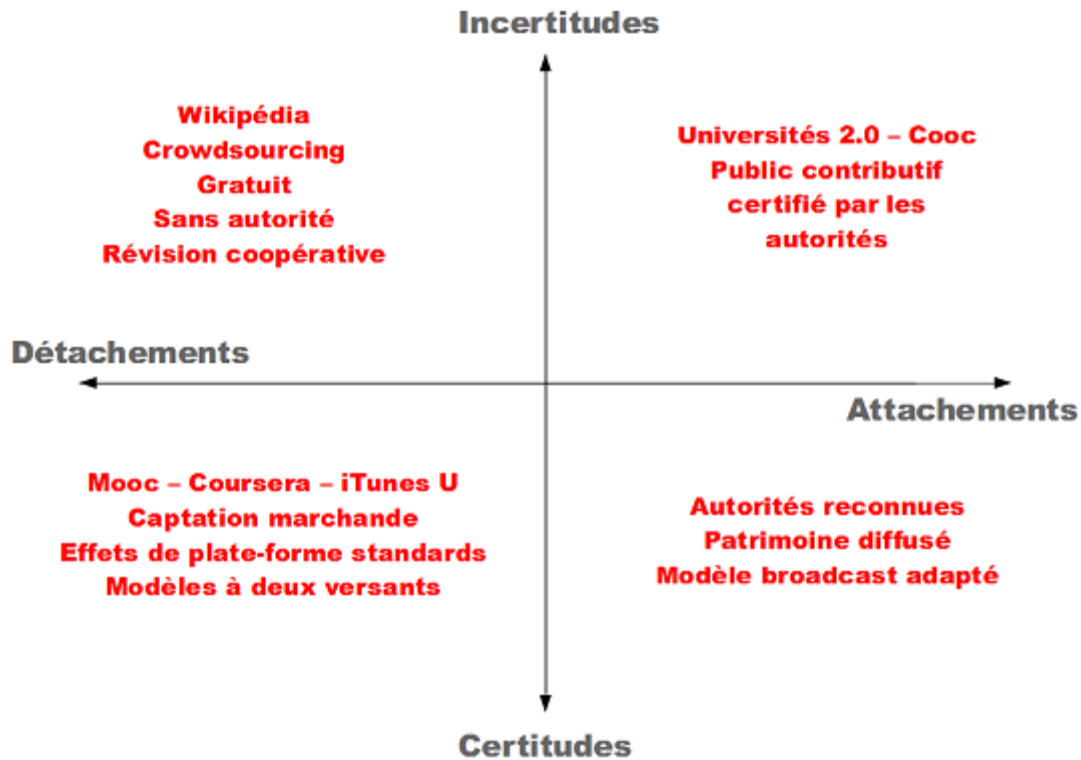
Incertitudes

Wikipédia
Crowdsourcing
Gratuit
Sans autorité
Révision coopérative

Universités 2.0 – Cooc
Public contributif
certifié par les
autorités

Détachements

Attachements

Mooc – Coursera – iTunes U
Captation marchande
Effets de plate-forme standards
Modèles à deux versants

Autorités reconnues
Patrimoine diffusé
Modèle broadcast adapté

Certitudes